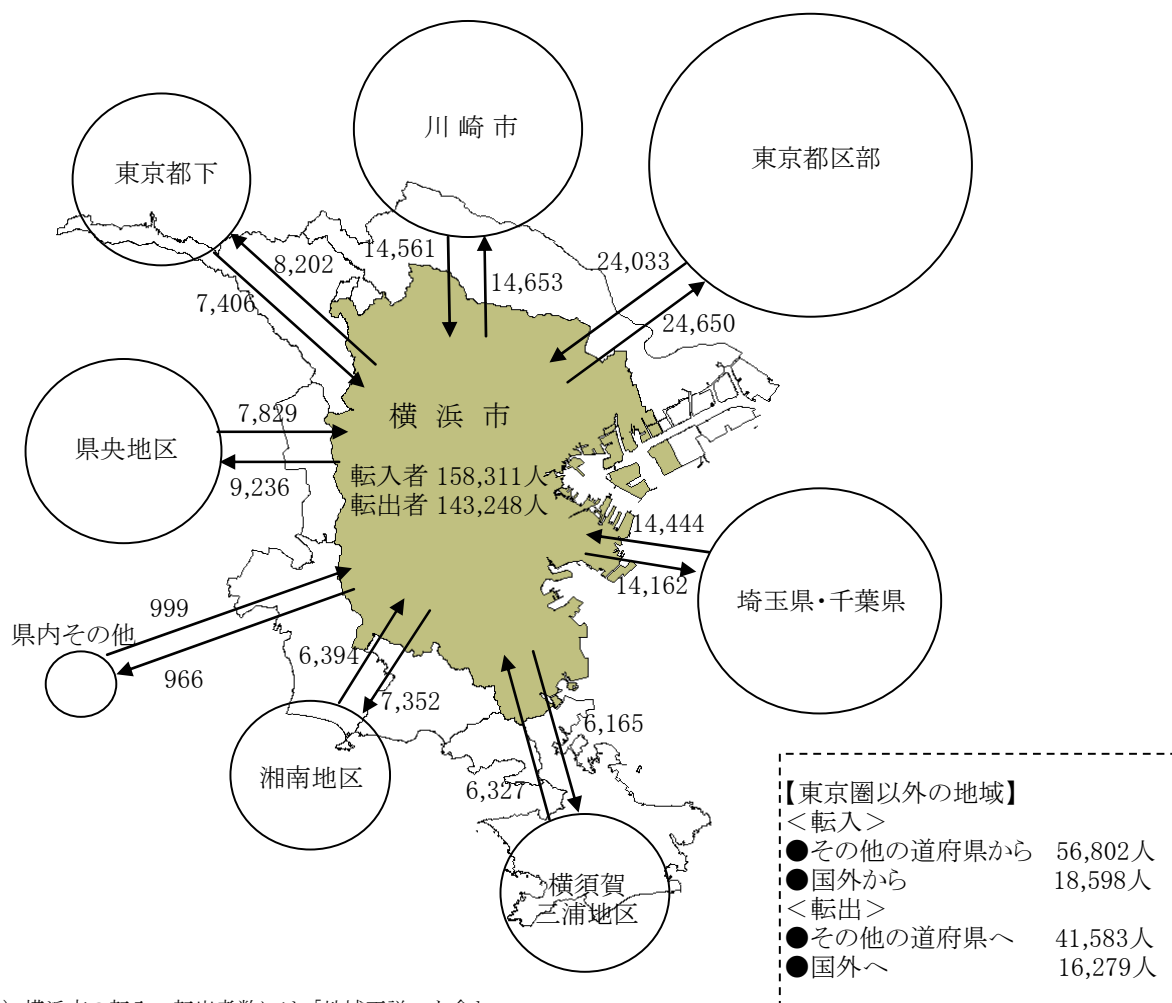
東京都下

川崎市

東京都区部

8,202
7,406
14,561
14,653
24,033
24,650

県央地区

7,829
9,236

横浜市

転入者 158,311人
転出者 143,248人

14,444
14,162

埼玉県・千葉県

999
県内その他
966

6,394
7,352
6,165
6,327

湘南地区

横須賀
三浦地区

【東京圏以外の地域】
＜転入＞
●その他の道府県から 56,802人
●国外から 18,598人
＜転出＞
●その他の道府県へ 41,583人
●国外へ 16,279人

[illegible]